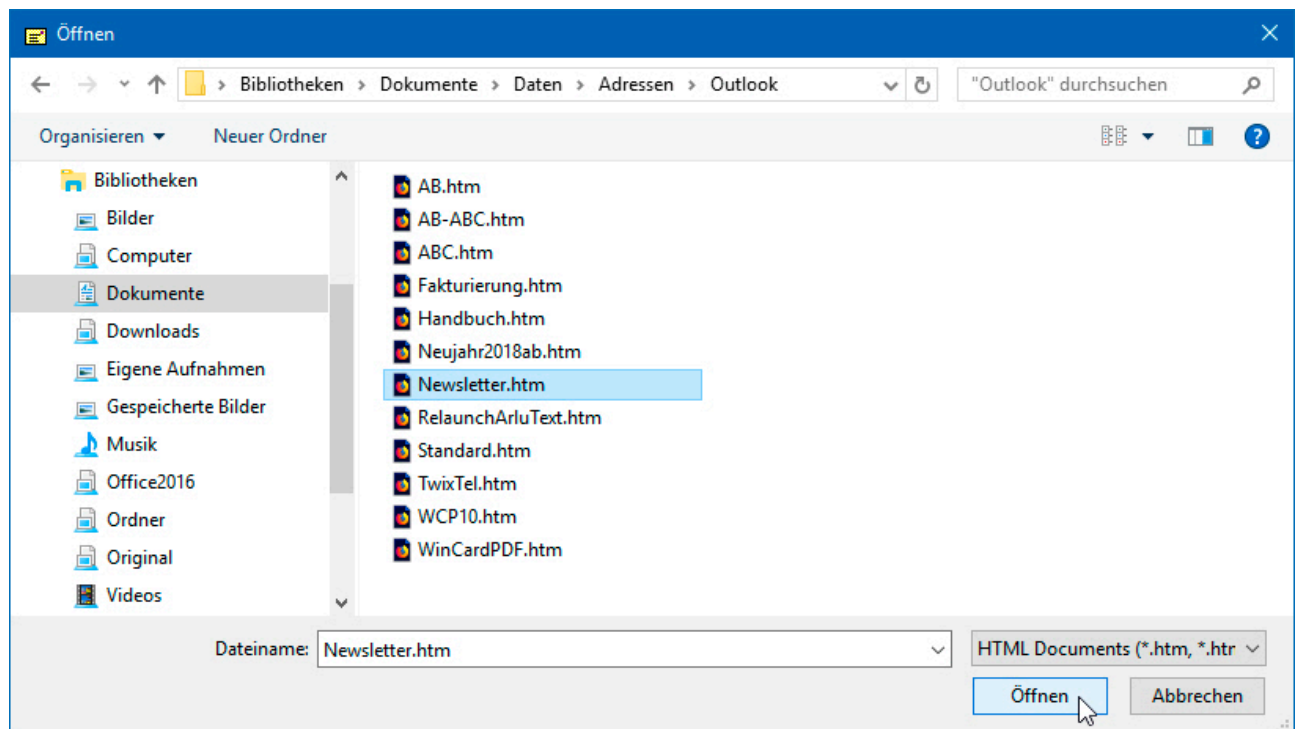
Öffnen

Bibliotheken > Dokumente > Daten > Adressen > Outlook

"Outlook" durchsuchen

Organisieren ▾ Neuer Ordner

Bibliotheken
Bilder
Computer
Dokumente
Downloads
Eigene Aufnahmen
Gespeicherte Bilder
Musik
Office2016
Ordner
Original
Videos

AB.htm
AB-ABC.htm
ABC.htm
Fakturierung.htm
Handbuch.htm
Neujahr2018ab.htm
Newsletter.htm
RelaunchArluText.htm
Standard.htm
TwixTel.htm
WCP10.htm
WinCardPDF.htm

Dateiname: Newsletter.htm

HTML Documents (*.htm, *.htr

Öffnen Abbrechen